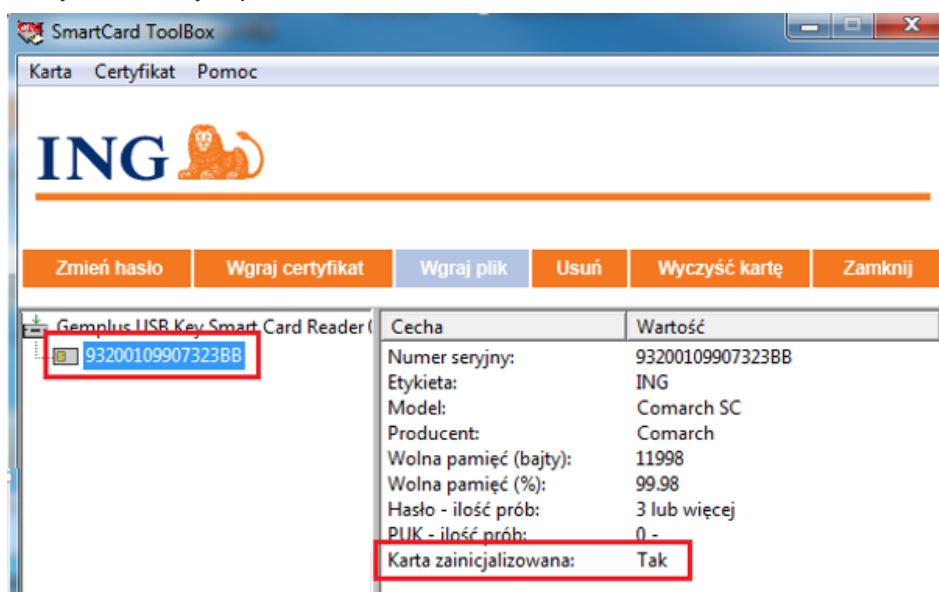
SmartCard ToolBox

Karta Certyfikat Pomoc

ING

Zmień hasło | Wgraj certyfikat | Wgraj plik | Usuń | Wyczyść kartę | Zamknij

Gemplus USB Key Smart Card Reader (

93200109907323BB

| Cecha | Wartość |
|---|---|
| Numer seryjny: | 93200109907323BB |
| Etykieta: | ING |
| Model: | Comarch SC |
| Producent: | Comarch |
| Wolna pamięć (bajty): | 11998 |
| Wolna pamięć (%): | 99.98 |
| Hasło - ilość prób: | 3 lub więcej |
| PUK - ilość prób: | 0 - |
| Karta zainicjalizowana: | Tak |